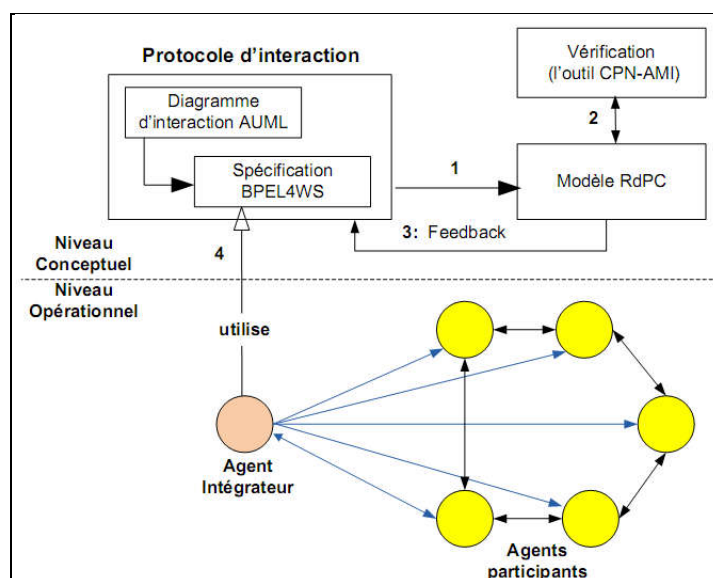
Protocole d'interaction

Diagramme d'interaction AUML

Spécification BPEL4WS

Vérification (l'outil CPN-AMI)

2

1

Modèle RdPC

3: Feedback

Niveau Conceptuel

4

Niveau Opérationnel

utilise

Agent Intégrateur

Agents participants